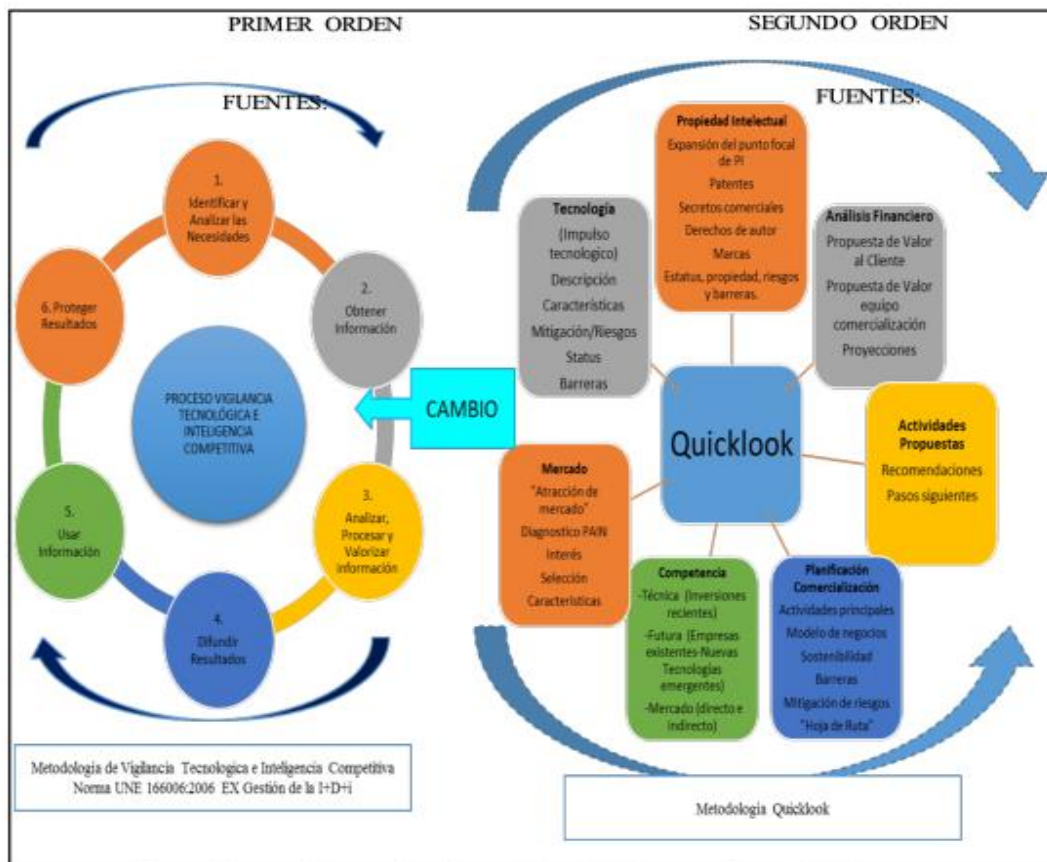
PRIMER ORDEN

SEGUNDO ORDEN

FUENTES:

FUENTES:

1. Identificar y Analizar las Necesidades

2. Obtener Información

3. Analizar, Procesar y Valorizar información

4. Difundir Resultados

5. Usar Información

6. Proteger Resultados

PROCESO VIGILANCIA TECNOLÓGICA E INTELIGENCIA COMPETITIVA

CAMBIO

Propiedad Intelectual
Expansión del punto focal de PI
Patentes
Secretos comerciales
Derechos de autor
Marcas
Estatus, propiedad, riesgos y barreras.

Tecnología
(Impulso tecnologico)
Descripción
Características
Mitigación/Riesgos
Status
Barreras

Análisis Financiero
Propuesta de Valor al Cliente
Propuesta de Valor equipo comercialización
Proyecciones

Quicklook

Actividades Propuestas
Recomendaciones
Pasos siguientes

Mercado
"Atracción de mercado"
Diagnostico PAIN
Interés
Selección
Características

Competencia
-Técnica (Inversiones recientes)
-Futura (Empresas existentes-Nuevas Tecnologías emergentes)
-Mercado (directo e indirecto)

Planificación Comercialización
Actividades principales
Modelo de negocios
Sostenibilidad
Barreras
Mitigación de riesgos
"Hoja de Ruta"

Metodologia de Vigilancia Tecnologica e Inteligencia Competitiva Norma UNE 166006:2006 EX Gestión de la I+D+i

Metodologia Quicklook